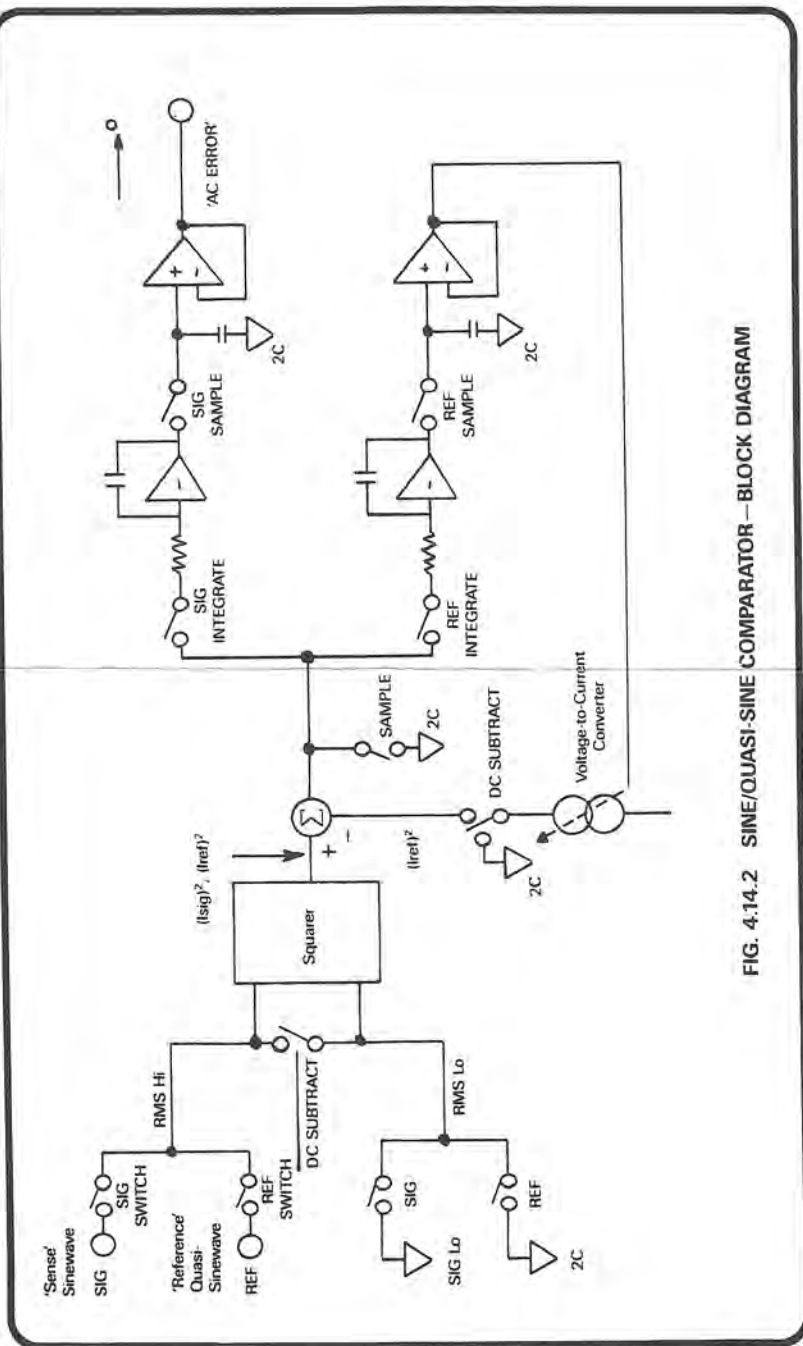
'Sense' Sinewave
SIG
SIG SWITCH
'Reference' Quasi-Sinewave
REF
REF SWITCH
RMS Hi
DC SUBTRACT
RMS Lo
SIG
REF
SIG Lo
2C
Squarer
$(Isig)^2$, $(Iref)^2$
+
−
$\Sigma$
$(Iref)^2$
2C
DC SUBTRACT
Voltage-to-Current Converter
SAMPLE
2C
SIG INTEGRATE
REF INTEGRATE
SIG SAMPLE
REF SAMPLE
2C
2C
+
−
+
−
'AC ERROR'
o

FIG. 4.14.2 SINE/QUASI-SINE COMPARATOR – BLOCK DIAGRAM